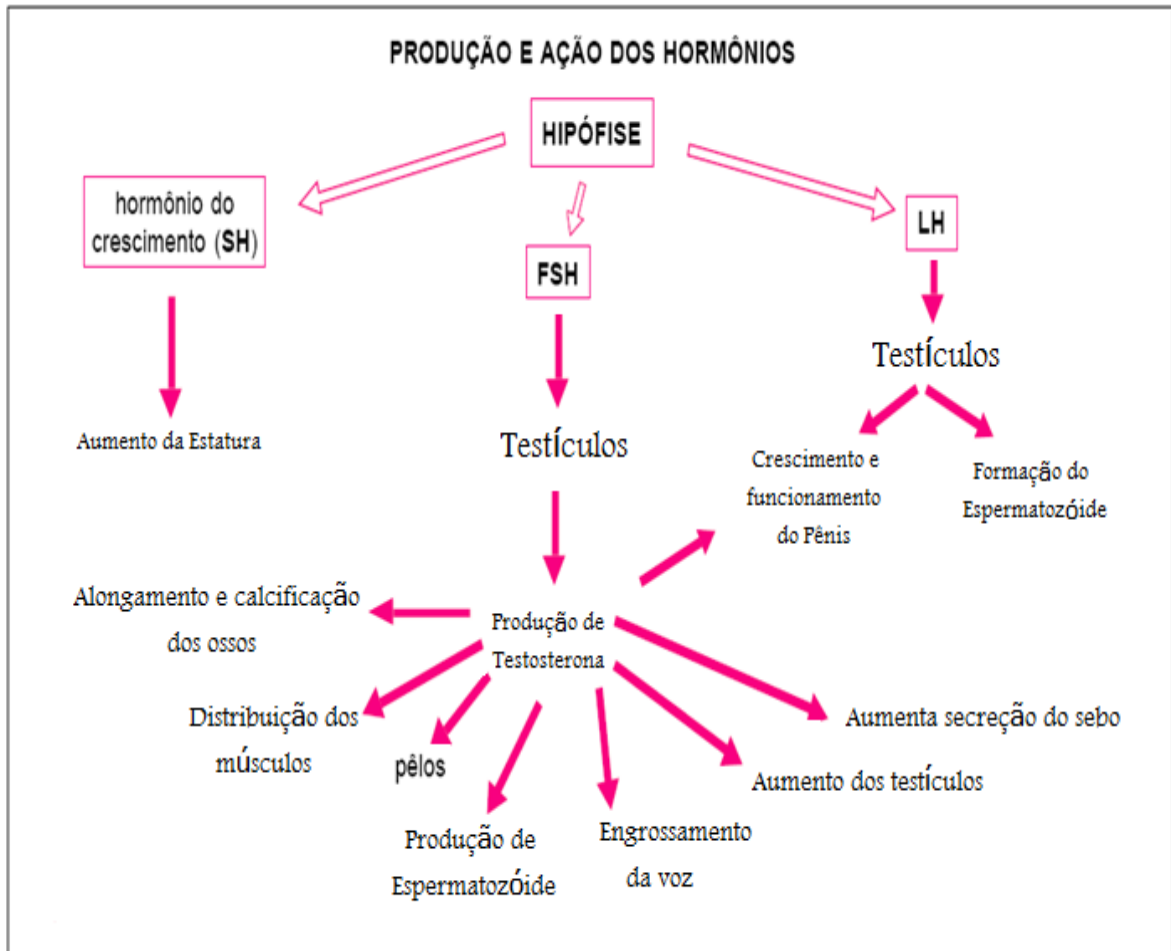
PRODUÇÃO E AÇÃO DOS HORMÔNIOS

HIPÓFISE

hormônio do crescimento (SH)

FSH

LH

Aumento da Estatura

Testículos

Testículos

Crescimento e funcionamento do Pênis

Formação do Espermatozóide

Alongamento e calcificação dos ossos

Produção de Testosterona

Distribuição dos músculos

pêlos

Produção de Espermatozóide

Engrossamento da voz

Aumento dos testículos

Aumenta secreção do sebo